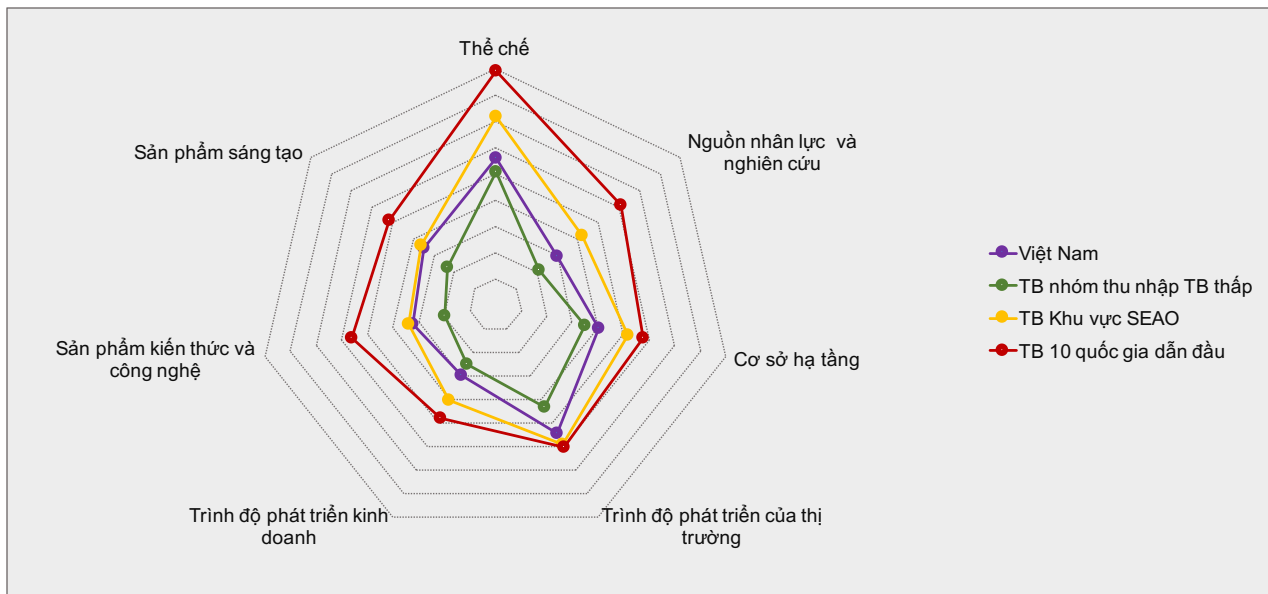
Thể chế

Nguồn nhân lực và nghiên cứu

Cơ sở hạ tầng

Trình độ phát triển của thị trường

Trình độ phát triển kinh doanh

Sản phẩm kiến thức và công nghệ

Sản phẩm sáng tạo

Việt Nam
TB nhóm thu nhập TB thấp
TB Khu vực SEAO
TB 10 quốc gia dẫn đầu